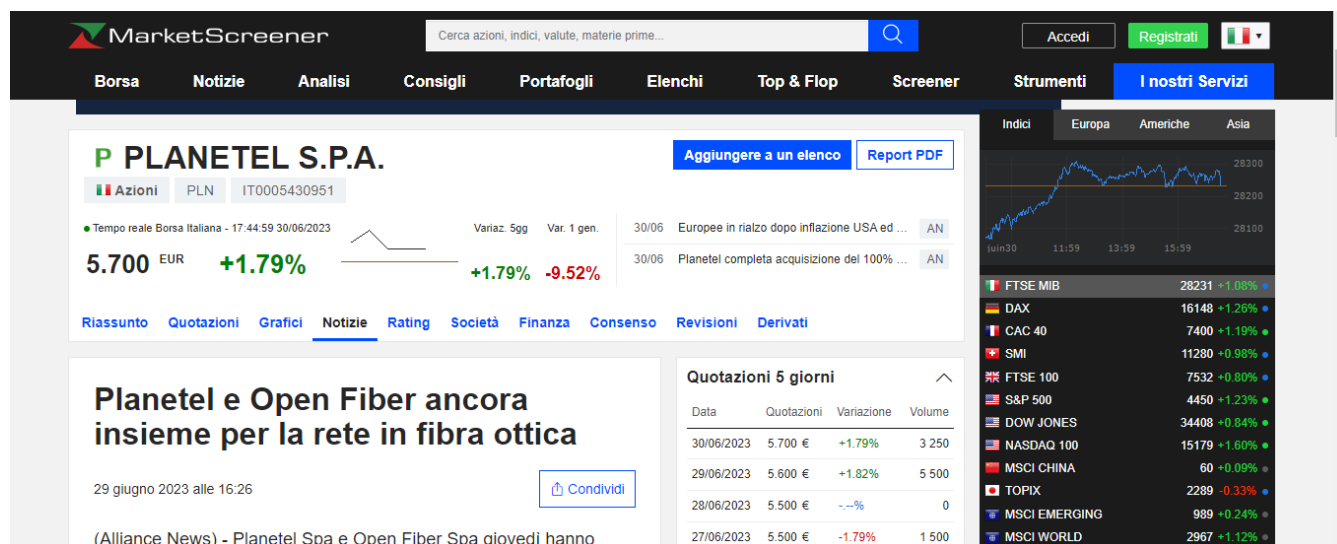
MarketScreener

Cerca azioni, indici, valute, materie prime...

Accedi

Registrati

Borsa
Notizie
Analisi
Consigli
Portafogli
Elenchi
Top & Flop
Screener
Strumenti
I nostri Servizi

P PLANETEL S.P.A.

Azioni
PLN
IT0005430951

Aggiungere a un elenco
Report PDF

Tempo reale Borsa Italiana - 17:44:59 30/06/2023

5.700 EUR +1.79%

Variaz. 5gg
+1.79%

Var. 1 gen.
-9.52%

30/06 Europee in rialzo dopo inflazione USA ed ... AN

30/06 Planetel completa acquisizione del 100% ... AN

Riassunto
Quotazioni
Grafici
Notizie
Rating
Società
Finanza
Consenso
Revisioni
Derivati

Indici
Europa
Americhe
Asia

28300
28200
28100
giun30
11:59
13:59
15:59

| | | |
|---|---|---|
| FTSE MIB | 28231 | +1.08% |
| DAX | 16148 | +1.26% |
| CAC 40 | 7400 | +1.19% |
| SMI | 11280 | +0.98% |
| FTSE 100 | 7532 | +0.80% |
| S&P 500 | 4450 | +1.23% |
| DOW JONES | 34408 | +0.84% |
| NASDAQ 100 | 15179 | +1.60% |
| MSCI CHINA | 60 | +0.09% |
| TOPIX | 2289 | -0.33% |
| MSCI EMERGING | 989 | +0.24% |
| MSCI WORLD | 2967 | +1.12% |

Planetel e Open Fiber ancora insieme per la rete in fibra ottica

29 giugno 2023 alle 16:26

Condividi

(Alliance News) - Planetel Spa e Open Fiber Spa giovedì hanno

Quotazioni 5 giorni

| Data | Quotazioni | Variazione | Volume |
|---|---|---|---|
| 30/06/2023 | 5.700 € | +1.79% | 3 250 |
| 29/06/2023 | 5.600 € | +1.82% | 5 500 |
| 28/06/2023 | 5.500 € | -.--% | 0 |
| 27/06/2023 | 5.500 € | -1.79% | 1 500 |